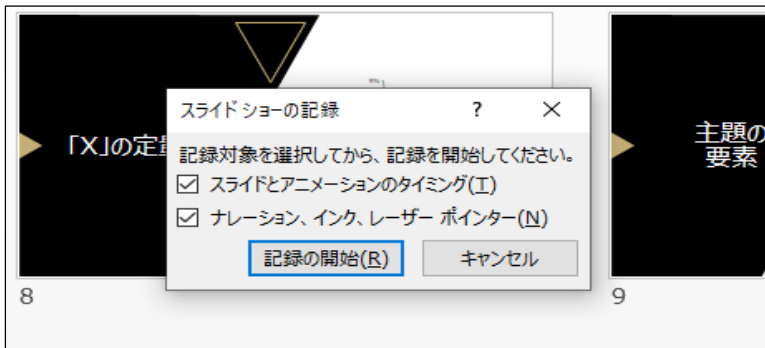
「X」の定

8

スライド ショーの記録 ? ✕

記録対象を選択してから、記録を開始してください。

☑ スライドとアニメーションのタイミング(T)

☑ ナレーション、インク、レーザー ポインター(N)

記録の開始(R) キャンセル

主題の要素

9